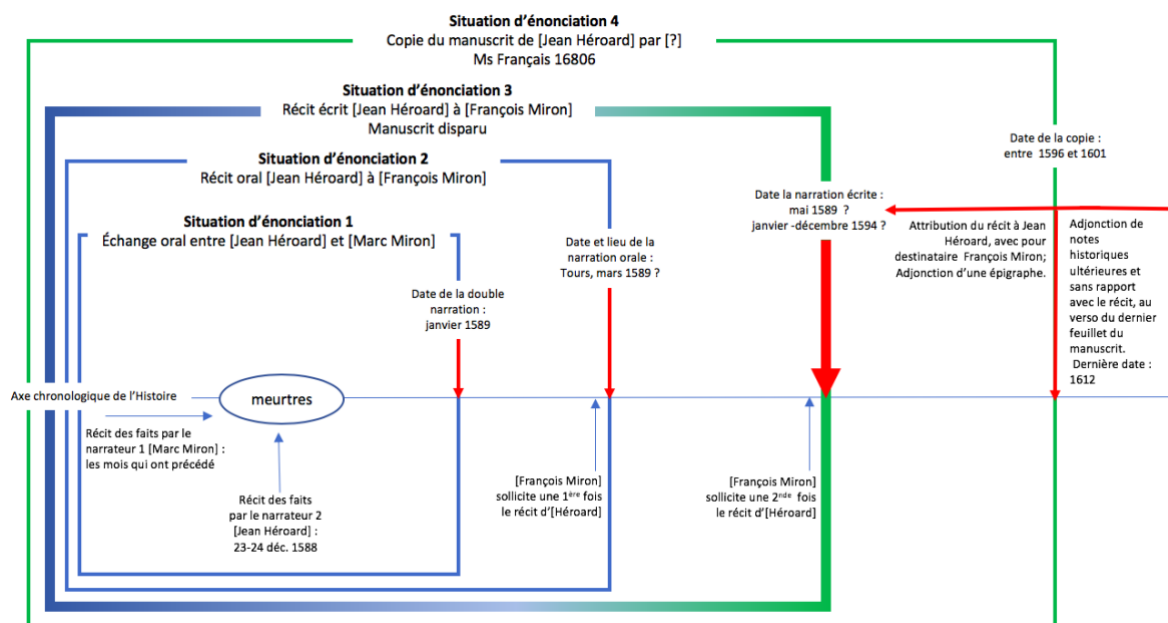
Situation d'énonciation 4
Copie du manuscrit de [Jean Héroard] par [?]
Ms Français 16806

Situation d'énonciation 3
Récit écrit [Jean Héroard] à [François Miron]
Manuscrit disparu

Situation d'énonciation 2
Récit oral [Jean Héroard] à [François Miron]

Situation d'énonciation 1
Échange oral entre [Jean Héroard] et [Marc Miron]

Date de la copie : entre 1596 et 1601

Date la narration écrite : mai 1589 ? janvier -décembre 1594 ?

Attribution du récit à Jean Héroard, avec pour destinataire François Miron; Adjonction d'une épigraphe.

Adjonction de notes historiques ultérieures et sans rapport avec le récit, au verso du dernier feuillet du manuscrit. Dernière date : 1612

Date et lieu de la narration orale : Tours, mars 1589 ?

Date de la double narration : janvier 1589

Axe chronologique de l'Histoire

meurtres

Récit des faits par le narrateur 1 [Marc Miron] : les mois qui ont précédé

Récit des faits par le narrateur 2 [Jean Héroard] : 23-24 déc. 1588

[François Miron] sollicite une $1^{ère}$ fois le récit d'[Héroard]

[François Miron] sollicite une $2^{nde}$ fois le récit d'[Héroard]